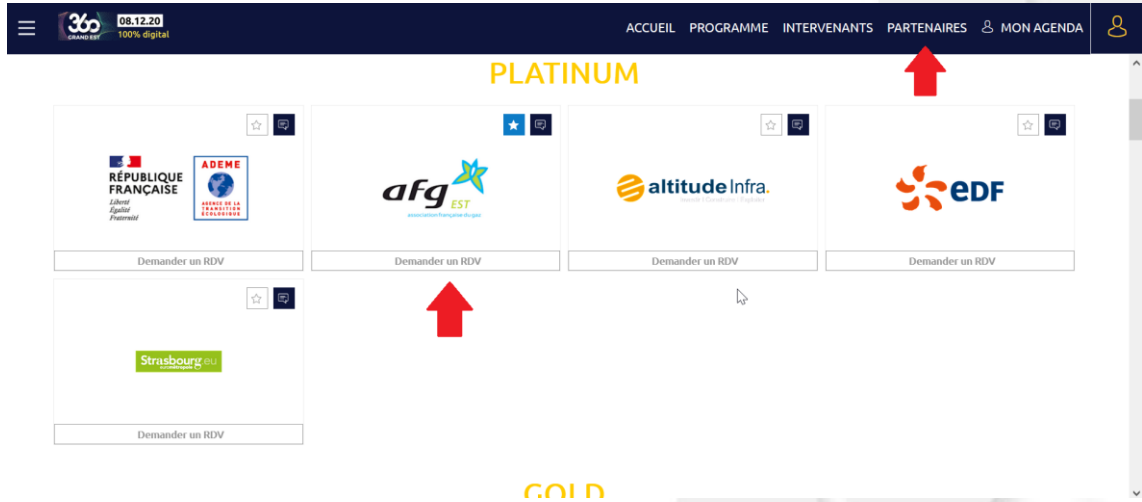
360 GRAND EST 08.12.20 100% digital

ACCUEIL PROGRAMME INTERVENANTS PARTENAIRES MON AGENDA

PLATINUM

RÉPUBLIQUE FRANÇAISE
Liberté
Égalité
Fraternité
ADEME
AGENCE DE LA TRANSITION ÉCOLOGIQUE

Demander un RDV

afg EST
association française du gaz

Demander un RDV

altitude Infra.

Demander un RDV

EDF

Demander un RDV

Strasbourg.eu
eurométropole

Demander un RDV

GOLD